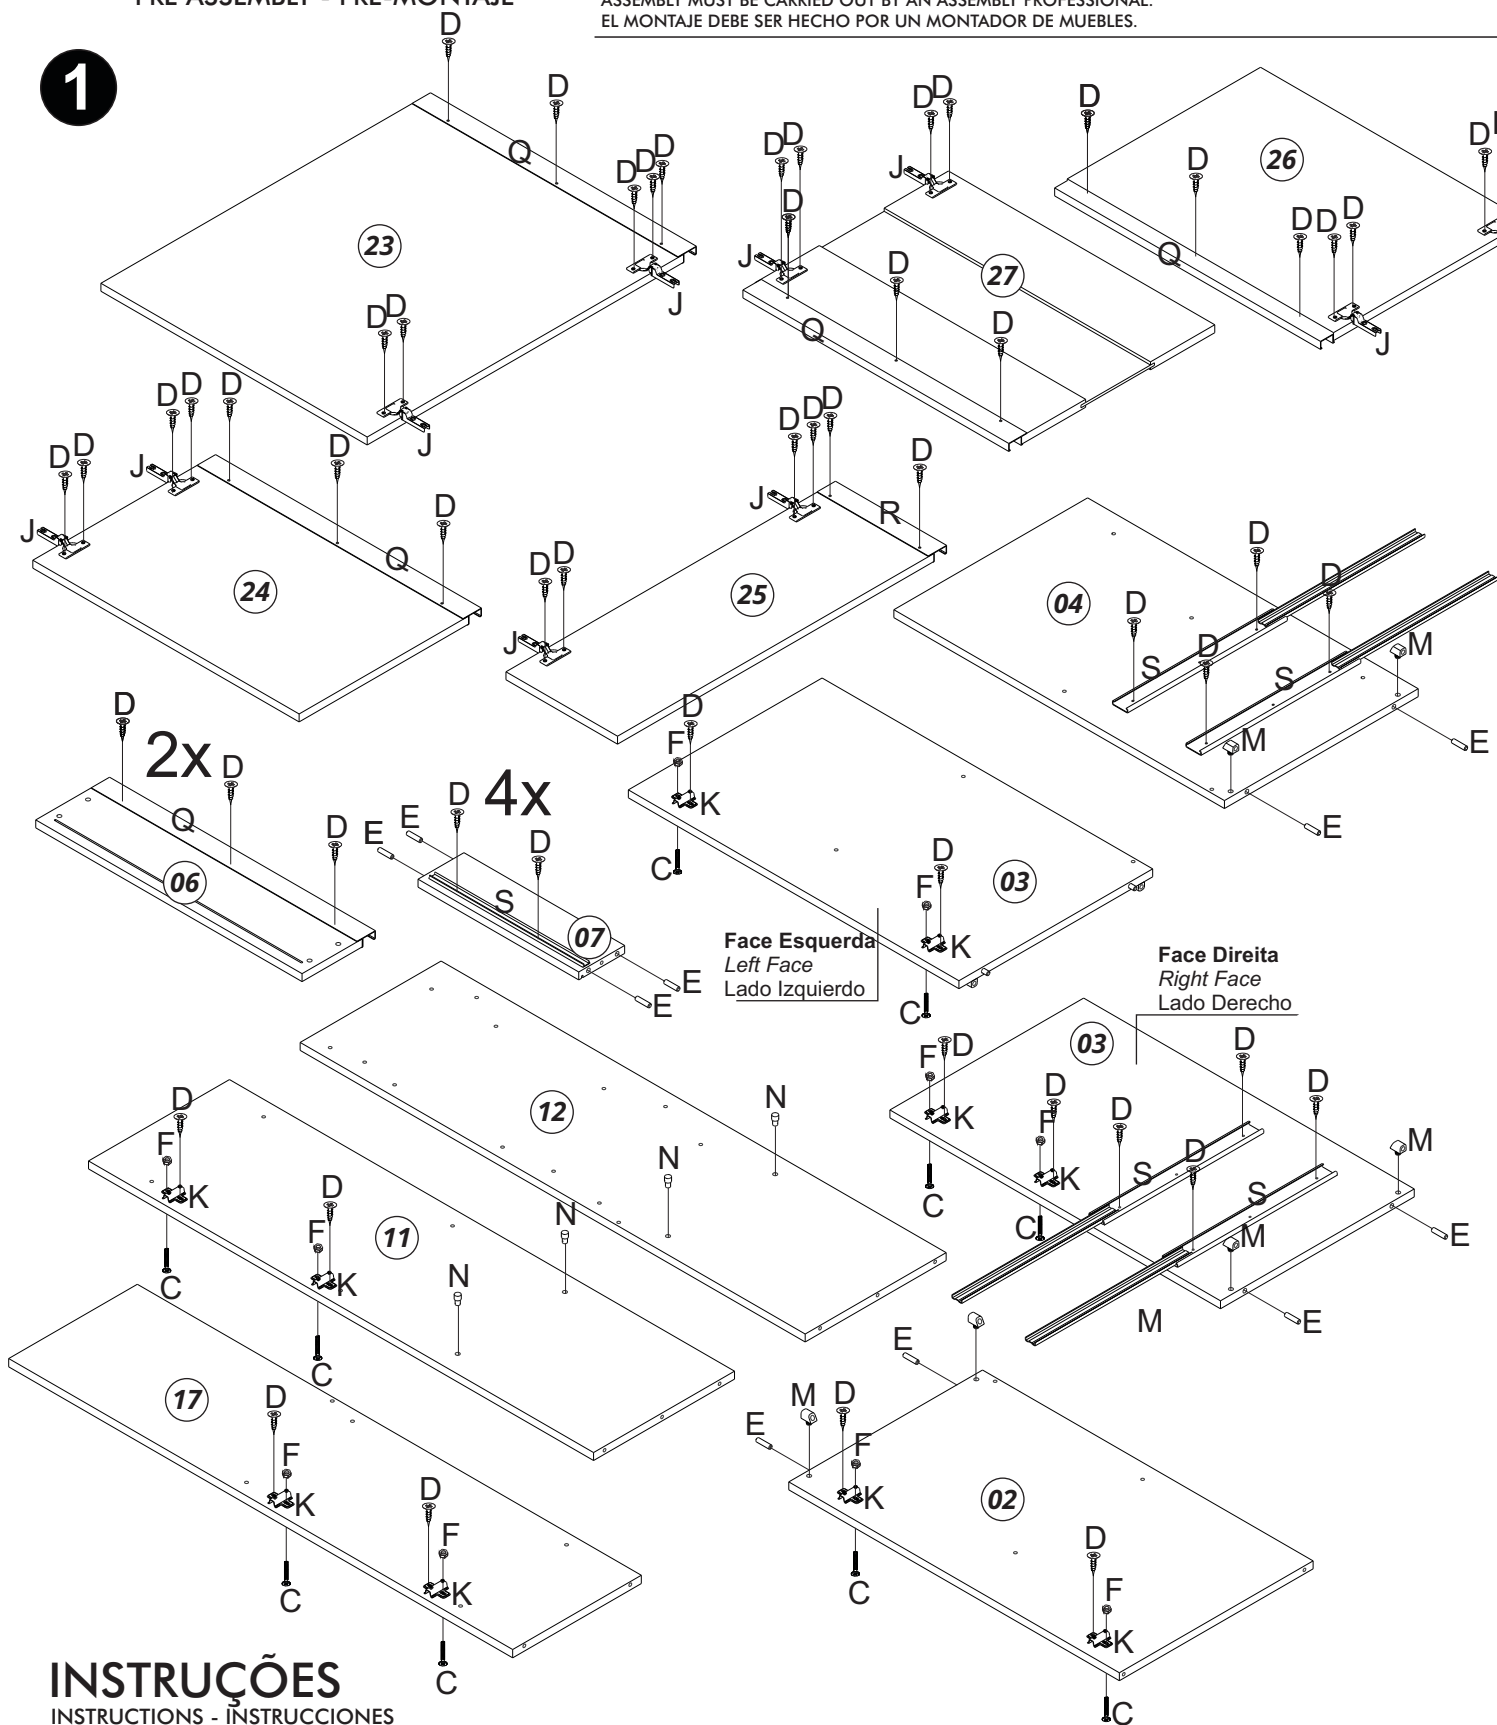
PRE-ASSEMBLY - PRE-MONTAJE

ASSEMBLY MUST BE CARRIED OUT BY AN ASSEMBLY PROFESSIONAL.
EL MONTAJE DEBE SER HECHO POR UN MONTADOR DE MUEBLES.

1

D
D
Q
D D D D
23
J
D D
J

D D
D D
D
J
D
J
27
D
Q
D

D
D
26
D D D
Q
J
D

D D D
D D
J
D
J
D
Q
24

D D D
J
D
R
D D
J
25

D
D
04
D
S
D
S
M
M
E
E

D
2x D
Q
D
06

E E
D 4x
D
S
07
E
E

D
F
K
C
03
D
F
K
C

Face Esquerda
Left Face
Lado Izquierdo

Face Direita
Right Face
Lado Derecho

03
F D
K
C
D
F
K
C
D
S
D
D
S
M
M
E
E
M

12
N
N
N
N

D
F
K
C
11
D
F
K
C

17
D
F
K
C
D
F
K
C

E
M D
E
F
K
C
02
D
F
K
C

INSTRUÇÕES
INSTRUCTIONS - INSTRUCCIONES